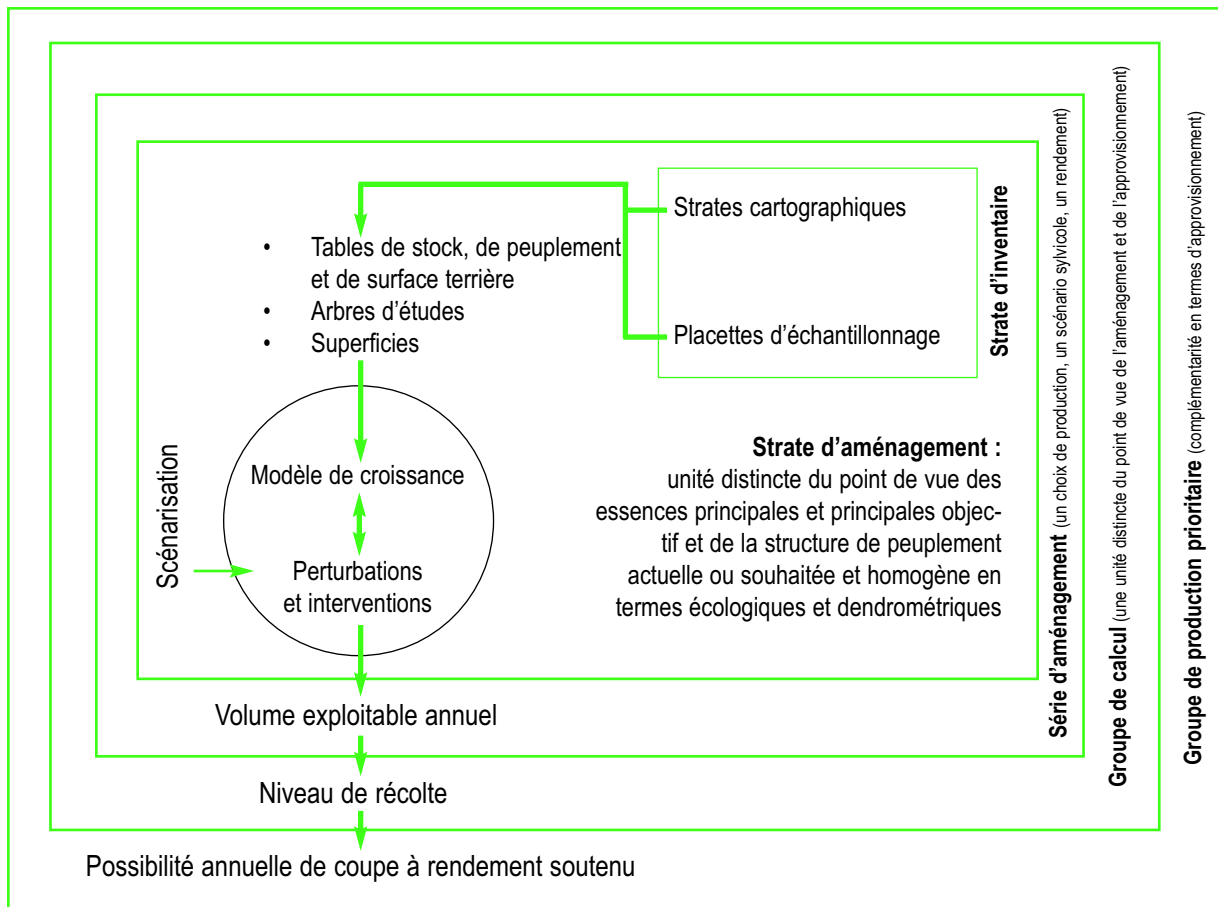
Strates cartographiques

Placettes d'échantillonnage

Strate d'inventaire

• Tables de stock, de peuplement et de surface terrière
• Arbres d'études
• Superficies

Scénarisation

Modèle de croissance

Perturbations et interventions

**Strate d'aménagement :**
unité distincte du point de vue des essences principales et principales objectif et de la structure de peuplement actuelle ou souhaitée et homogène en termes écologiques et dendrométriques

Série d'aménagement (un choix de production, un scénario sylvicole, un rendement)

Volume exploitable annuel

Groupe de calcul (une unité distincte du point de vue de l'aménagement et de l'approvisionnement)

Niveau de récolte

Groupe de production prioritaire (complémentarité en termes d'approvisionnement)

Possibilité annuelle de coupe à rendement soutenu